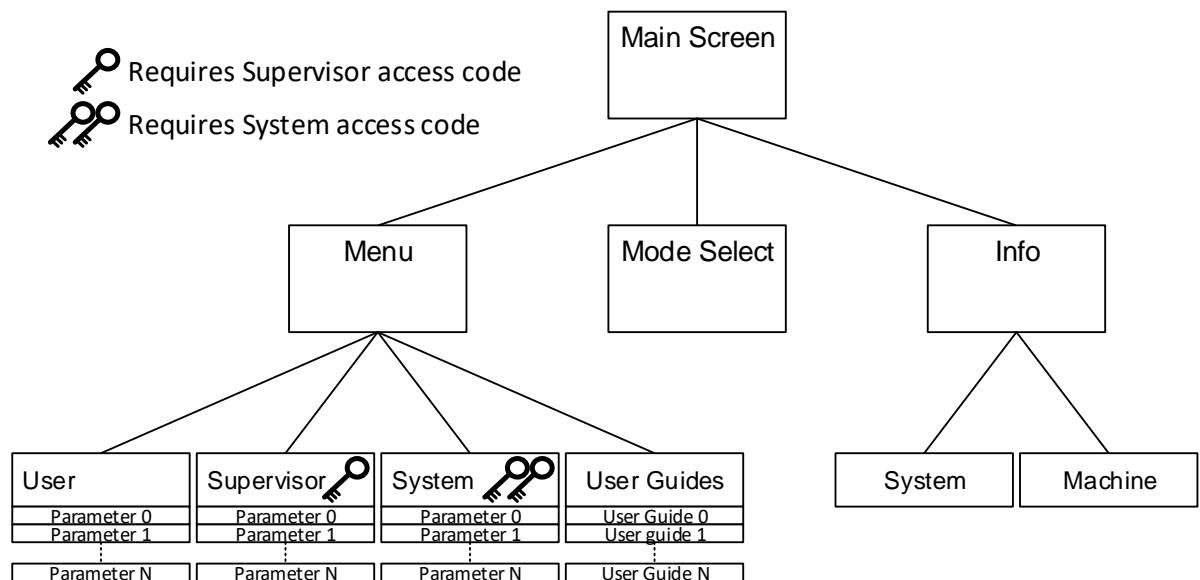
Requires Supervisor access code

Requires System access code

Main Screen

Menu

Mode Select

Info

User
Parameter 0
Parameter 1
Parameter N

Supervisor
Parameter 0
Parameter 1
Parameter N

System
Parameter 0
Parameter 1
Parameter N

User Guides
User Guide 0
User guide 1
User Guide N

System

Machine